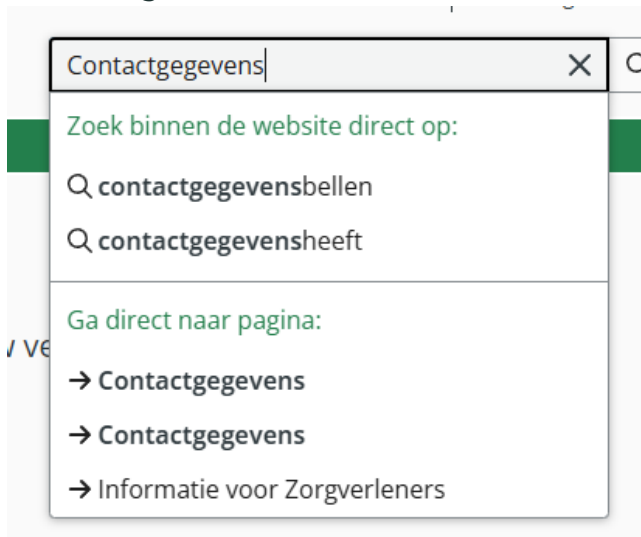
Contactgegevens

Zoek binnen de website direct op:

**contactgegevens**bellen

**contactgegevens**heeft

Ga direct naar pagina:

→ **Contactgegevens**

→ **Contactgegevens**

→ Informatie voor Zorgverleners

v ve